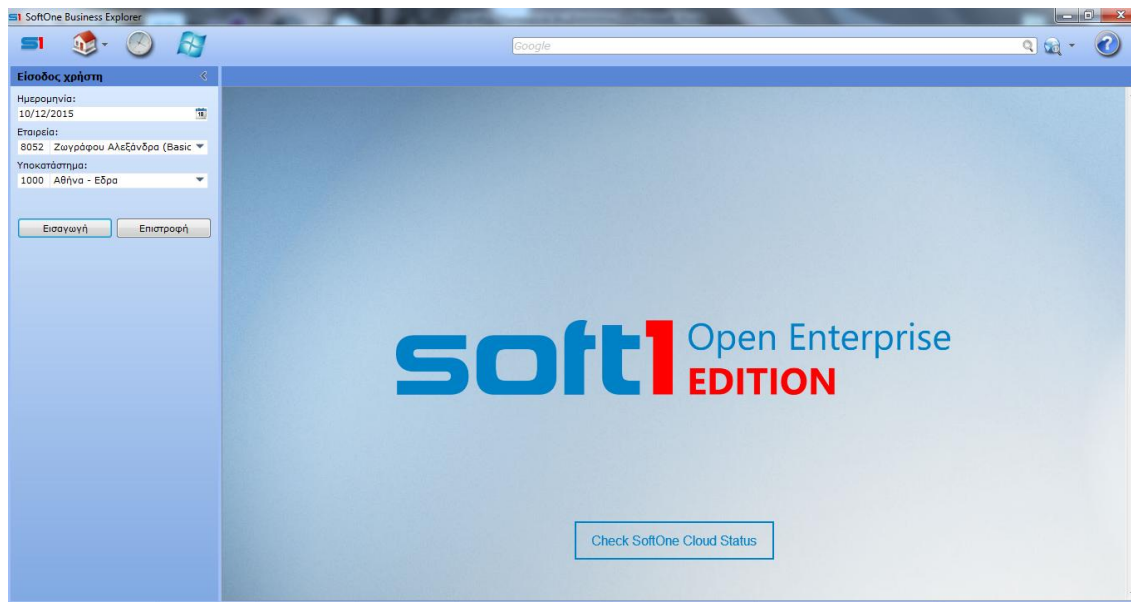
S1 SoftOne Business Explorer

Google

Είσοδος χρήστη

Ημερομηνία:
10/12/2015

Εταιρεία:
8052 Ζωγράφου Αλεξάνδρα (Basic

Υποκατάστημα:
1000 Αθήνα - Εδρα

Εισαγωγή
Επιστροφή

soft1 Open Enterprise EDITION

Check SoftOne Cloud Status